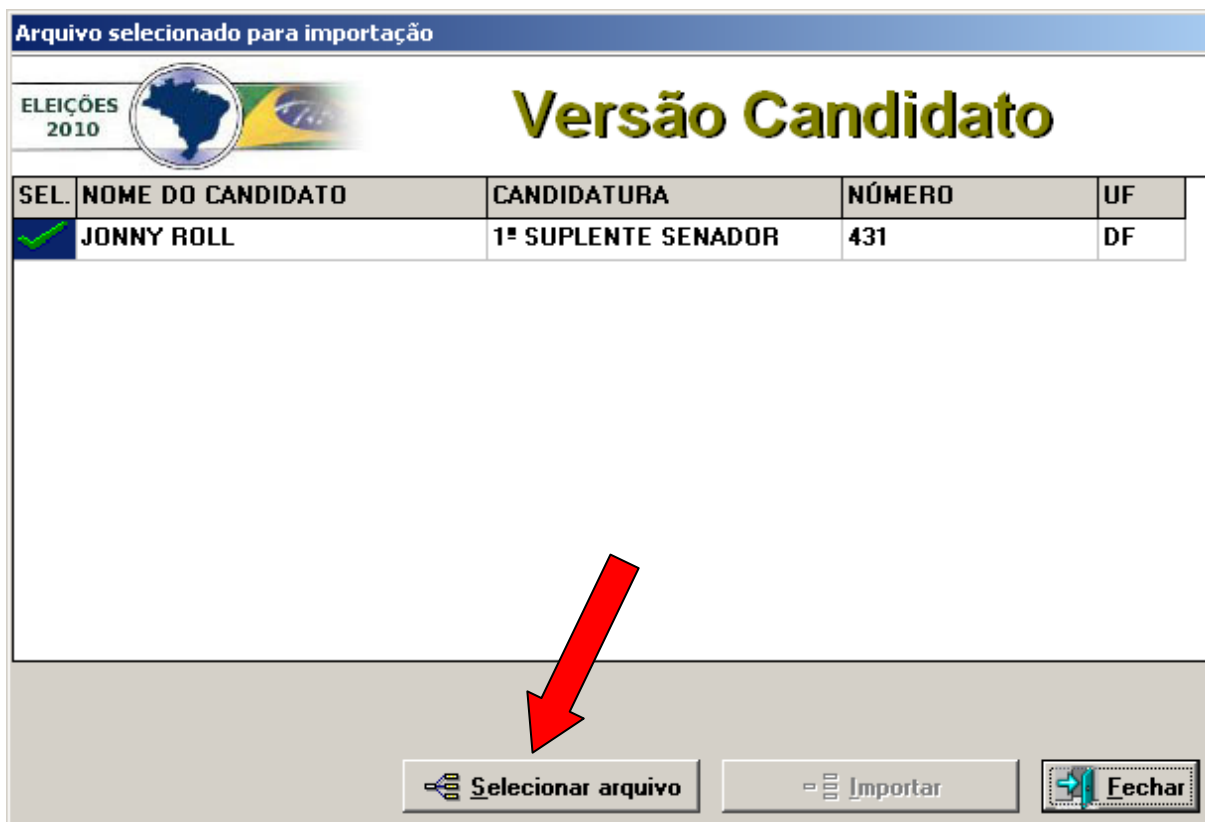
Arquivo selecionado para importação

ELEIÇÕES 2010

Versão Candidato

| SEL. | NOME DO CANDIDATO | CANDIDATURA | NÚMERO | UF |
|---|---|---|---|---|
| | JONNY ROLL | 1º SUPLENTE SENADOR | 431 | DF |

Selecionar arquivo

Importar

Fechar